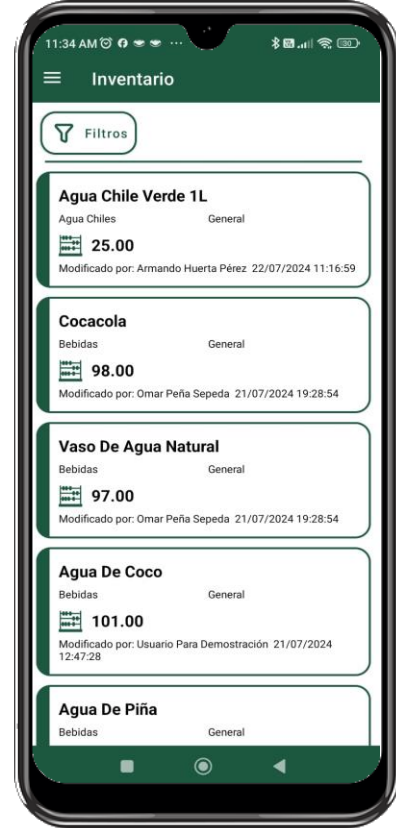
11:34 AM

Inventario

Filtros

Agua Chile Verde 1L
Agua Chiles General
25.00
Modificado por: Armando Huerta Pérez 22/07/2024 11:16:59

Cocacola
Bebidas General
98.00
Modificado por: Omar Peña Sepeda 21/07/2024 19:28:54

Vaso De Agua Natural
Bebidas General
97.00
Modificado por: Omar Peña Sepeda 21/07/2024 19:28:54

Agua De Coco
Bebidas General
101.00
Modificado por: Usuario Para Demostración 21/07/2024 12:47:28

Agua De Piña
Bebidas General